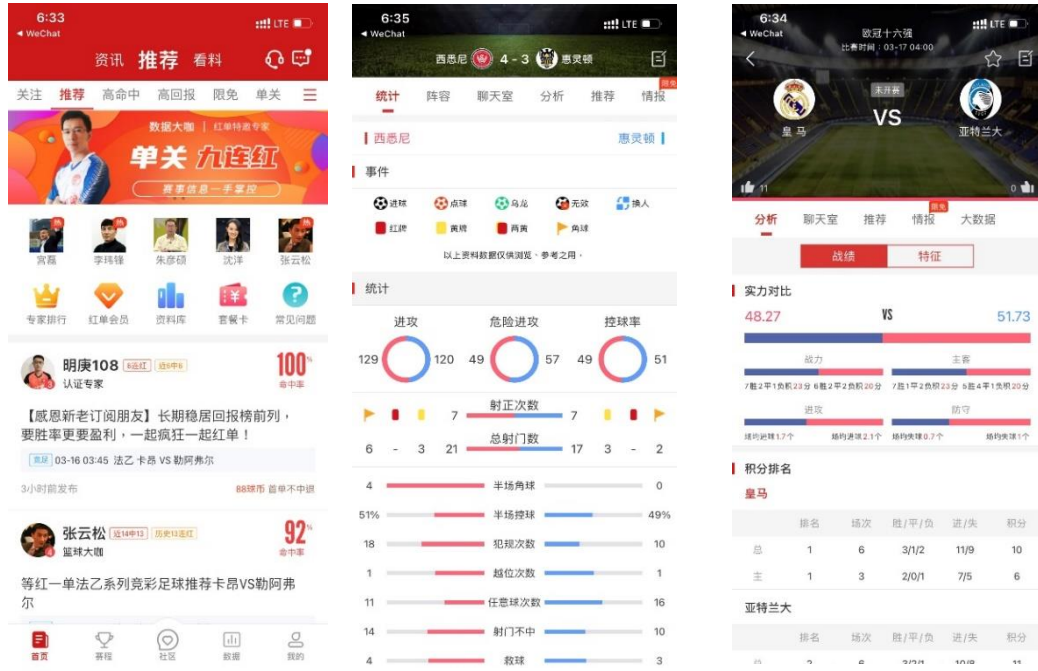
6:33
◂ WeChat
LTE
资讯 推荐 看料
关注 推荐 高命中 高回报 限免 单关 ☰
数据大咖 | 红单特邀专家
单关 九连红
赛事信息 一手掌控
宫磊 李玮锋 朱彦硕 沈洋 张云松
专家排行 红单会员 资料库 套餐卡 常见问题
明庚108 6连红 近6中6
认证专家
100% 命中率
【感恩新老订阅朋友】长期稳居回报榜前列，要胜率更要盈利，一起疯狂一起红单！
竞足 03-16 03:45 法乙 卡昂 VS 勒阿弗尔
3小时前发布
88球币 首单不中退
张云松 近14中13 历史13连红
篮球大咖
92% 命中率
等红一单法乙系列竞彩足球推荐卡昂VS勒阿弗尔
首页 赛程 社区 数据 我的

6:35
◂ WeChat
LTE
西悉尼 4 - 3 惠灵顿
统计 阵容 聊天室 分析 推荐 情报
限免
西悉尼 惠灵顿
事件
进球 点球 乌龙 无效 换人
红牌 黄牌 两黄 角球
以上资料数据仅供浏览，参考之用。
统计
进攻 危险进攻 控球率
129 120 49 57 49 51
7 射正次数 7
6 - 3 21 总射门数 17 3 - 2
4 半场角球 0
51% 半场控球 49%
18 犯规次数 10
1 越位次数 1
11 任意球次数 16
14 射门不中 10
4 救球 3

6:34
◂ WeChat
LTE
欧冠十六强
比赛时间：03-17 04:00
未开赛
皇马 VS 亚特兰大
11 0
分析 聊天室 推荐 情报 大数据
限免
战绩 特征
实力对比
48.27 VS 51.73
战力 主客
7胜2平1负积23分 6胜2平2负积20分 7胜1平2负积23分 5胜4平1负积20分
进攻 防守
场均进球1.7个 场均进球2.1个 场均失球0.7个 场均失球1个
积分排名
皇马
| | 排名 | 场次 | 胜/平/负 | 进/失 | 积分 |
|---|---|---|---|---|---|
| 总 | 1 | 6 | 3/1/2 | 11/9 | 10 |
| 主 | 1 | 3 | 2/0/1 | 7/5 | 6 |
亚特兰大
| | 排名 | 场次 | 胜/平/负 | 进/失 | 积分 |
|---|---|---|---|---|---|
| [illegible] | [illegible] | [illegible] | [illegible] | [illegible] | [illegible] |